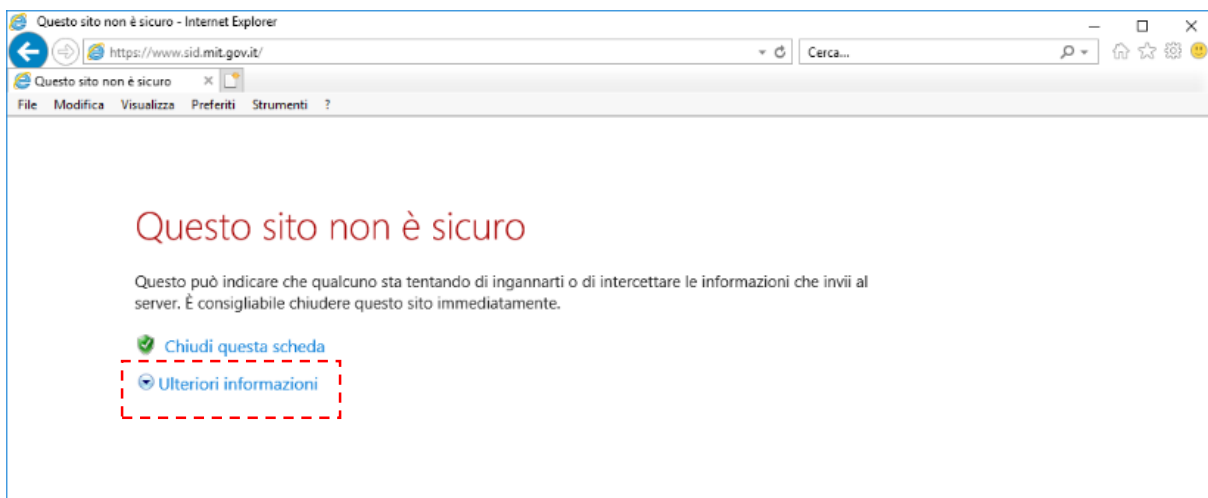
Questo sito non è sicuro - Internet Explorer

https://www.sid.mit.gov.it/

Cerca...

Questo sito non è sicuro

File Modifica Visualizza Preferiti Strumenti ?

Questo sito non è sicuro

Questo può indicare che qualcuno sta tentando di ingannarti o di intercettare le informazioni che invii al server. È consigliabile chiudere questo sito immediatamente.

Chiudi questa scheda

Ulteriori informazioni